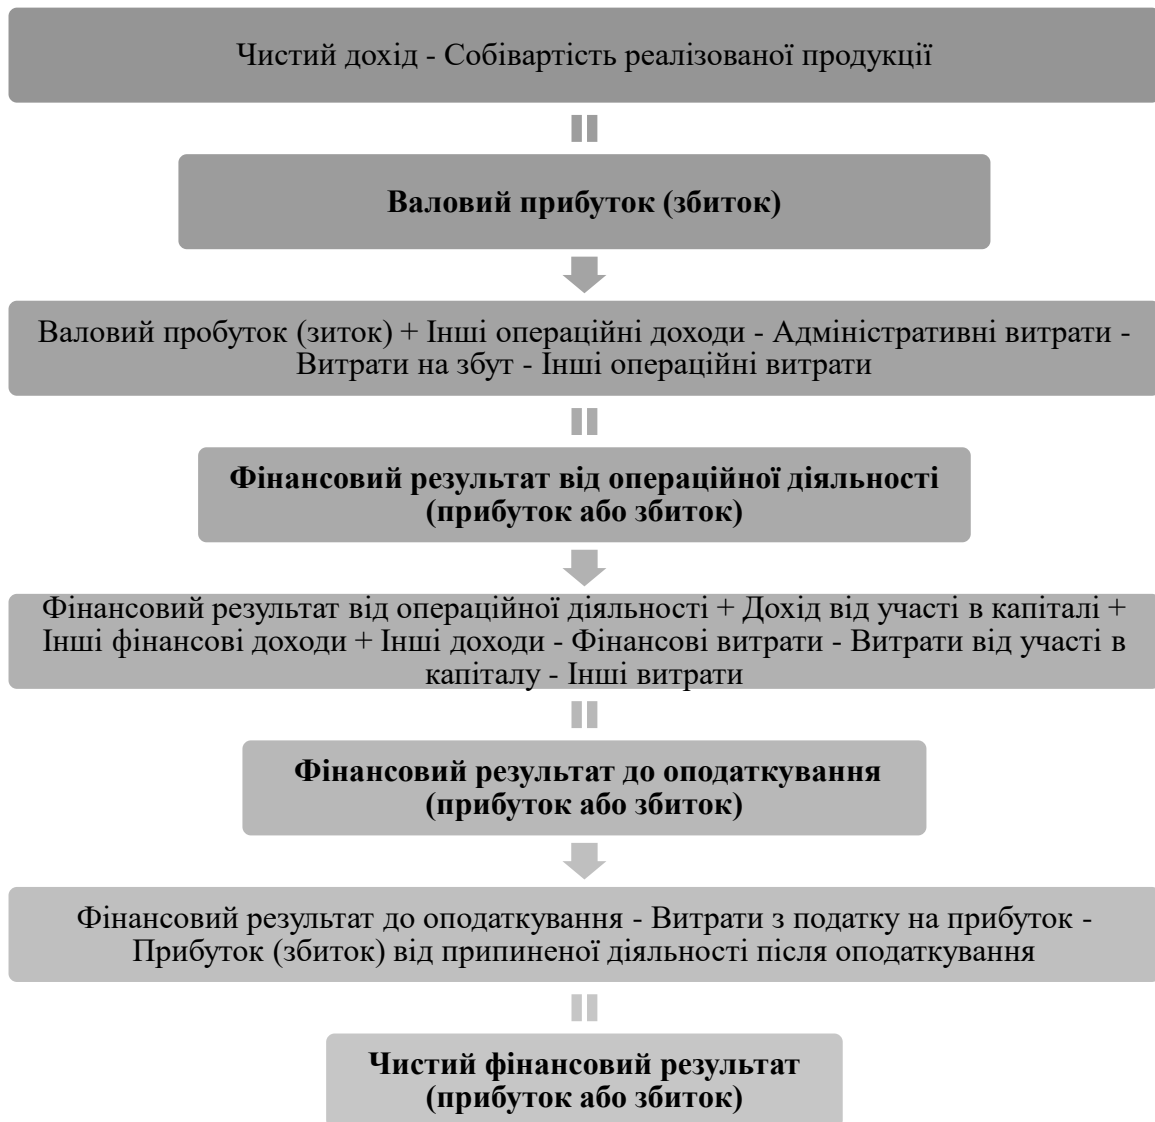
Чистий дохід - Собівартість реалізованої продукції

Валовий прибуток (збиток)

Валовий пробуток (зиток) + Інші операційні доходи - Адміністративні витрати - Витрати на збут - Інші операційні витрати

Фінансовий результат від операційної діяльності (прибуток або збиток)

Фінансовий результат від операційної діяльності + Дохід від участі в капіталі + Інші фінансові доходи + Інші доходи - Фінансові витрати - Витрати від участі в капіталу - Інші витрати

Фінансовий результат до оподаткування (прибуток або збиток)

Фінансовий результат до оподаткування - Витрати з податку на прибуток - Прибуток (збиток) від припиненої діяльності після оподаткування

Чистий фінансовий результат (прибуток або збиток)